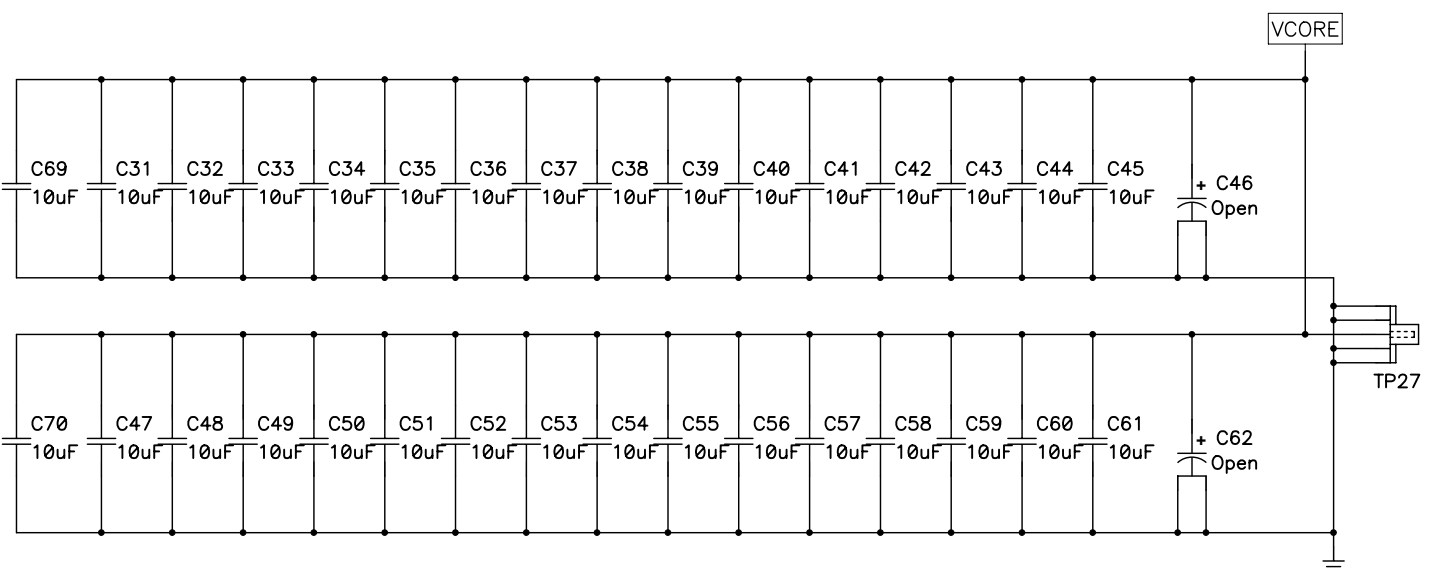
VCORE

C69 10uF
C31 10uF
C32 10uF
C33 10uF
C34 10uF
C35 10uF
C36 10uF
C37 10uF
C38 10uF
C39 10uF
C40 10uF
C41 10uF
C42 10uF
C43 10uF
C44 10uF
C45 10uF
+ C46 Open

TP27

C70 10uF
C47 10uF
C48 10uF
C49 10uF
C50 10uF
C51 10uF
C52 10uF
C53 10uF
C54 10uF
C55 10uF
C56 10uF
C57 10uF
C58 10uF
C59 10uF
C60 10uF
C61 10uF
+ C62 Open